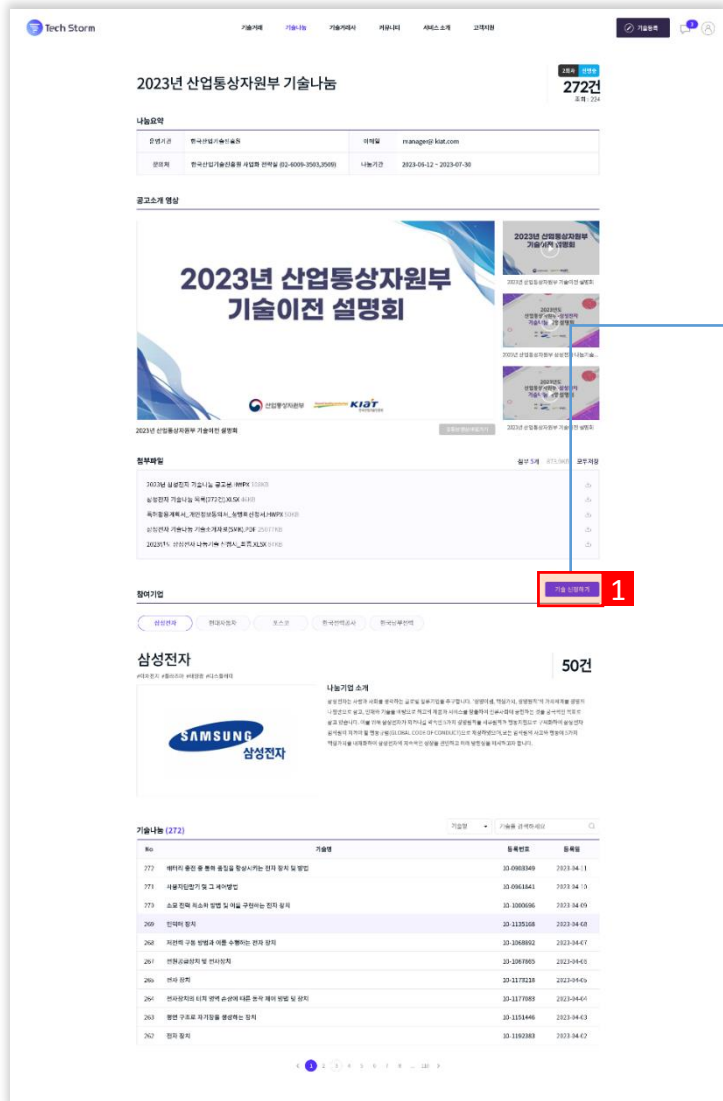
Tech Storm

기술거래 기술나눔 기술거래사 커뮤니티 서비스 소개 고객지원

기술등록

2023년 산업통상자원부 기술나눔

272건

조회 : 204

나눔요약

| 운영기관 | 한국산업기술진흥원 | 이메일 | manage@kiat.com |
|---|---|---|---|
| 문의처 | 한국산업기술진흥원 사업화 전략실 (02-6009-3503,3509) | 나눔기간 | 2023-05-12 ~ 2023-07-30 |

공고소개 영상

2023년 산업통상자원부 기술이전 설명회

산업통상자원부 KIAT

2023년 산업통상자원부 기술이전 설명회

2023년 산업통상자원부 기술이전 설명회

2023년 산업통상자원부 삼성전자 나눔기술 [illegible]

2023년 산업통상자원부 기술이전 설명회

첨부파일

첨부 5개 모두저장

2023년 삼성전자 기술나눔 공고문.HWPX

삼성전자 기술나눔 목록(272건).XLSX

목적활용계획서_개인정보동의서_청렴서 신청서.HWPX

삼성전자 기술나눔 기술소개자료[SVB].PDF

2023년도 삼성전자 나눔기술 신청서_최종.XLSX

참여기업

기술 신청하기

1

삼성전자 현대자동차 포스코 한국전력공사 한국남부발전

삼성전자

50건

나눔기업 소개

SAMSUNG 삼성전자

기술나눔 (272)

기업명 기술을 검색하세요

| No | 기술명 | 등록번호 | 등록일 |
|---|---|---|---|
| 272 | 배터리 충전 중 통화 품질을 향상시키는 전자 장치 및 방법 | 10-0983349 | 2023-04-11 |
| 271 | 사용자인증기 및 그 제어방법 | 10-0961841 | 2023-04-10 |
| 270 | 소모 전력 최소화 방법 및 이를 구현하는 전자 장치 | 10-1000696 | 2023-04-09 |
| 269 | 인덕터 장치 | 10-1135168 | 2023-04-08 |
| 268 | 자전력 구동 방법과 이를 수행하는 전자 장치 | 10-1068892 | 2023-04-07 |
| 267 | 변환공급장치 및 전자장치 | 10-1067865 | 2023-04-06 |
| 266 | 전자 장치 | 10-1179218 | 2023-04-05 |
| 265 | 전자장치의 터치 영역 손상에 따른 동작 제어 방법 및 장치 | 10-1177083 | 2023-04-04 |
| 263 | 평면 구조로 자기장을 생성하는 장치 | 10-1151446 | 2023-04-03 |
| 262 | 전자 장치 | 10-1192383 | 2023-04-02 |

1 2 3 4 5 6 7 8 ... 10